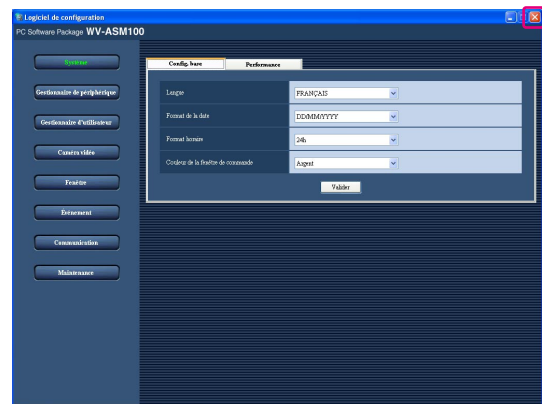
Logiciel de configuration

PC Software Package WV-ASM100

Système

Gestionnaire de périphérique

Gestionnaire d'utilisateur

Caméra vidéo

Fenêtre

Événement

Communication

Maintenance

Config. base

Performance

| | |
|---|---|
| Langue | FRANÇAIS |
| Format de la date | DD/MM/YYYY |
| Format horaire | 24h |
| Couleur de la fenêtre de commande | Argent |

Valider